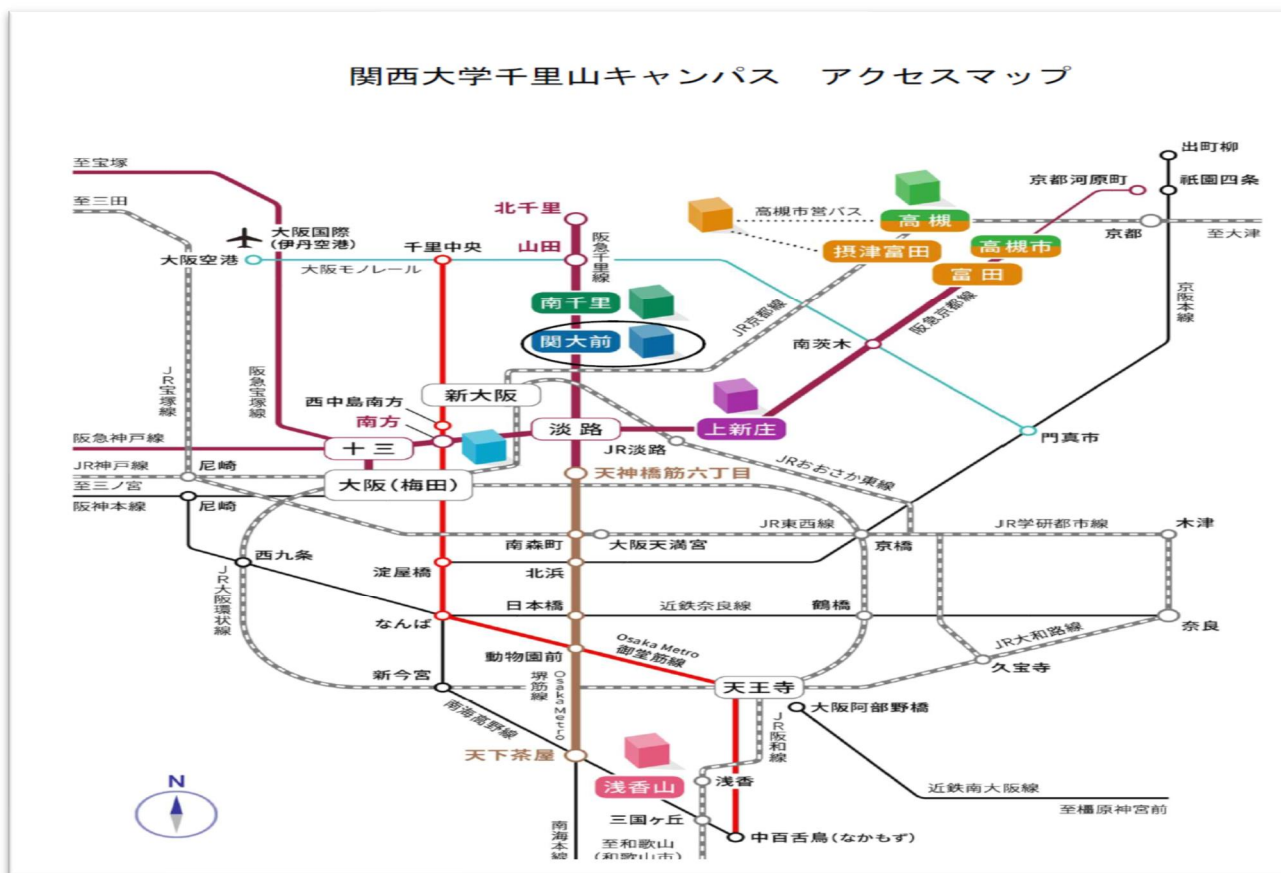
関西大学千里山キャンパス　アクセスマップ

至宝塚
至三田
大阪国際（伊丹空港）
大阪空港
大阪モノレール
千里中央
北千里
山田
阪急千里線
南千里
関大前
高槻市営バス
高槻
摂津富田
高槻市
富田
京都河原町
出町柳
祇園四条
京都
至大津
京阪本線
JR京都線
阪急京都線
南茨木
JR宝塚線
阪急宝塚線
西中島南方
南方
新大阪
淡路
上新庄
門真市
阪急神戸線
十三
JR淡路
JRおおさか東線
JR神戸線
尼崎
天神橋筋六丁目
至三ノ宮
大阪（梅田）
阪神本線
尼崎
JR東西線
JR学研都市線
木津
南森町
大阪天満宮
京橋
西九条
淀屋橋
北浜
JR大阪環状線
日本橋
近鉄奈良線
鶴橋
奈良
なんば
Osaka Metro 御堂筋線
JR大和路線
久宝寺
動物園前
堺筋線
Osaka Metro
新今宮
天王寺
大阪阿部野橋
南海高野線
JR阪和線
天下茶屋
浅香山
浅香
近鉄南大阪線
至橿原神宮前
三国ヶ丘
至和歌山（和歌山市）
南海本線
中百舌鳥（なかもず）
N